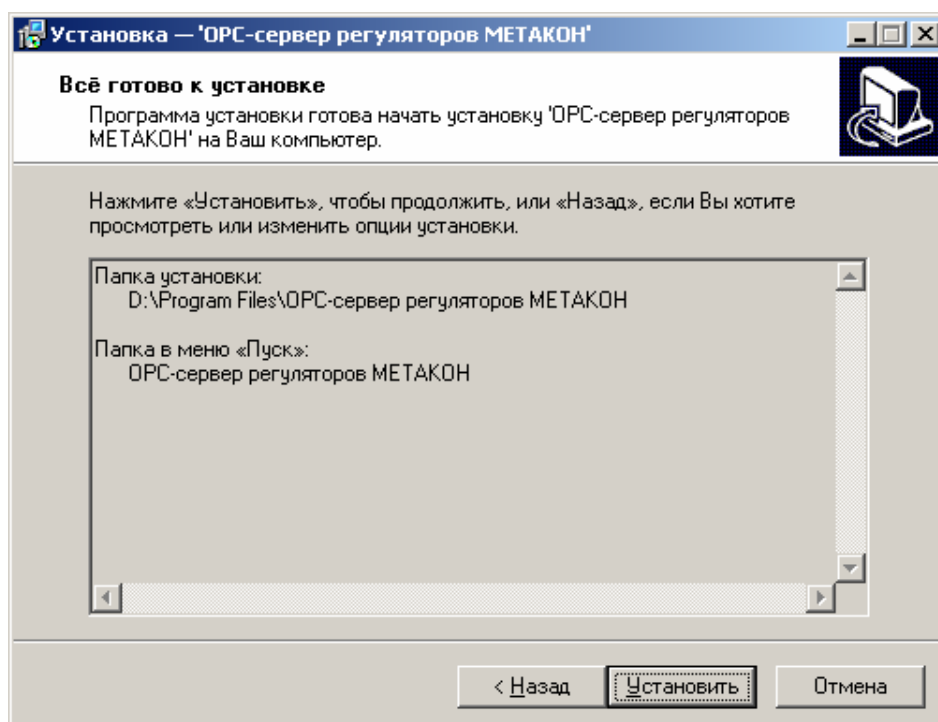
Установка — 'OPC-сервер регуляторов МЕТАКОН'

Всё готово к установке

Программа установки готова начать установку 'OPC-сервер регуляторов МЕТАКОН' на Ваш компьютер.

Нажмите «Установить», чтобы продолжить, или «Назад», если Вы хотите просмотреть или изменить опции установки.

Папка установки:
D:\Program Files\OPC-сервер регуляторов МЕТАКОН

Папка в меню «Пуск»:
OPC-сервер регуляторов МЕТАКОН

< Назад
Установить
Отмена